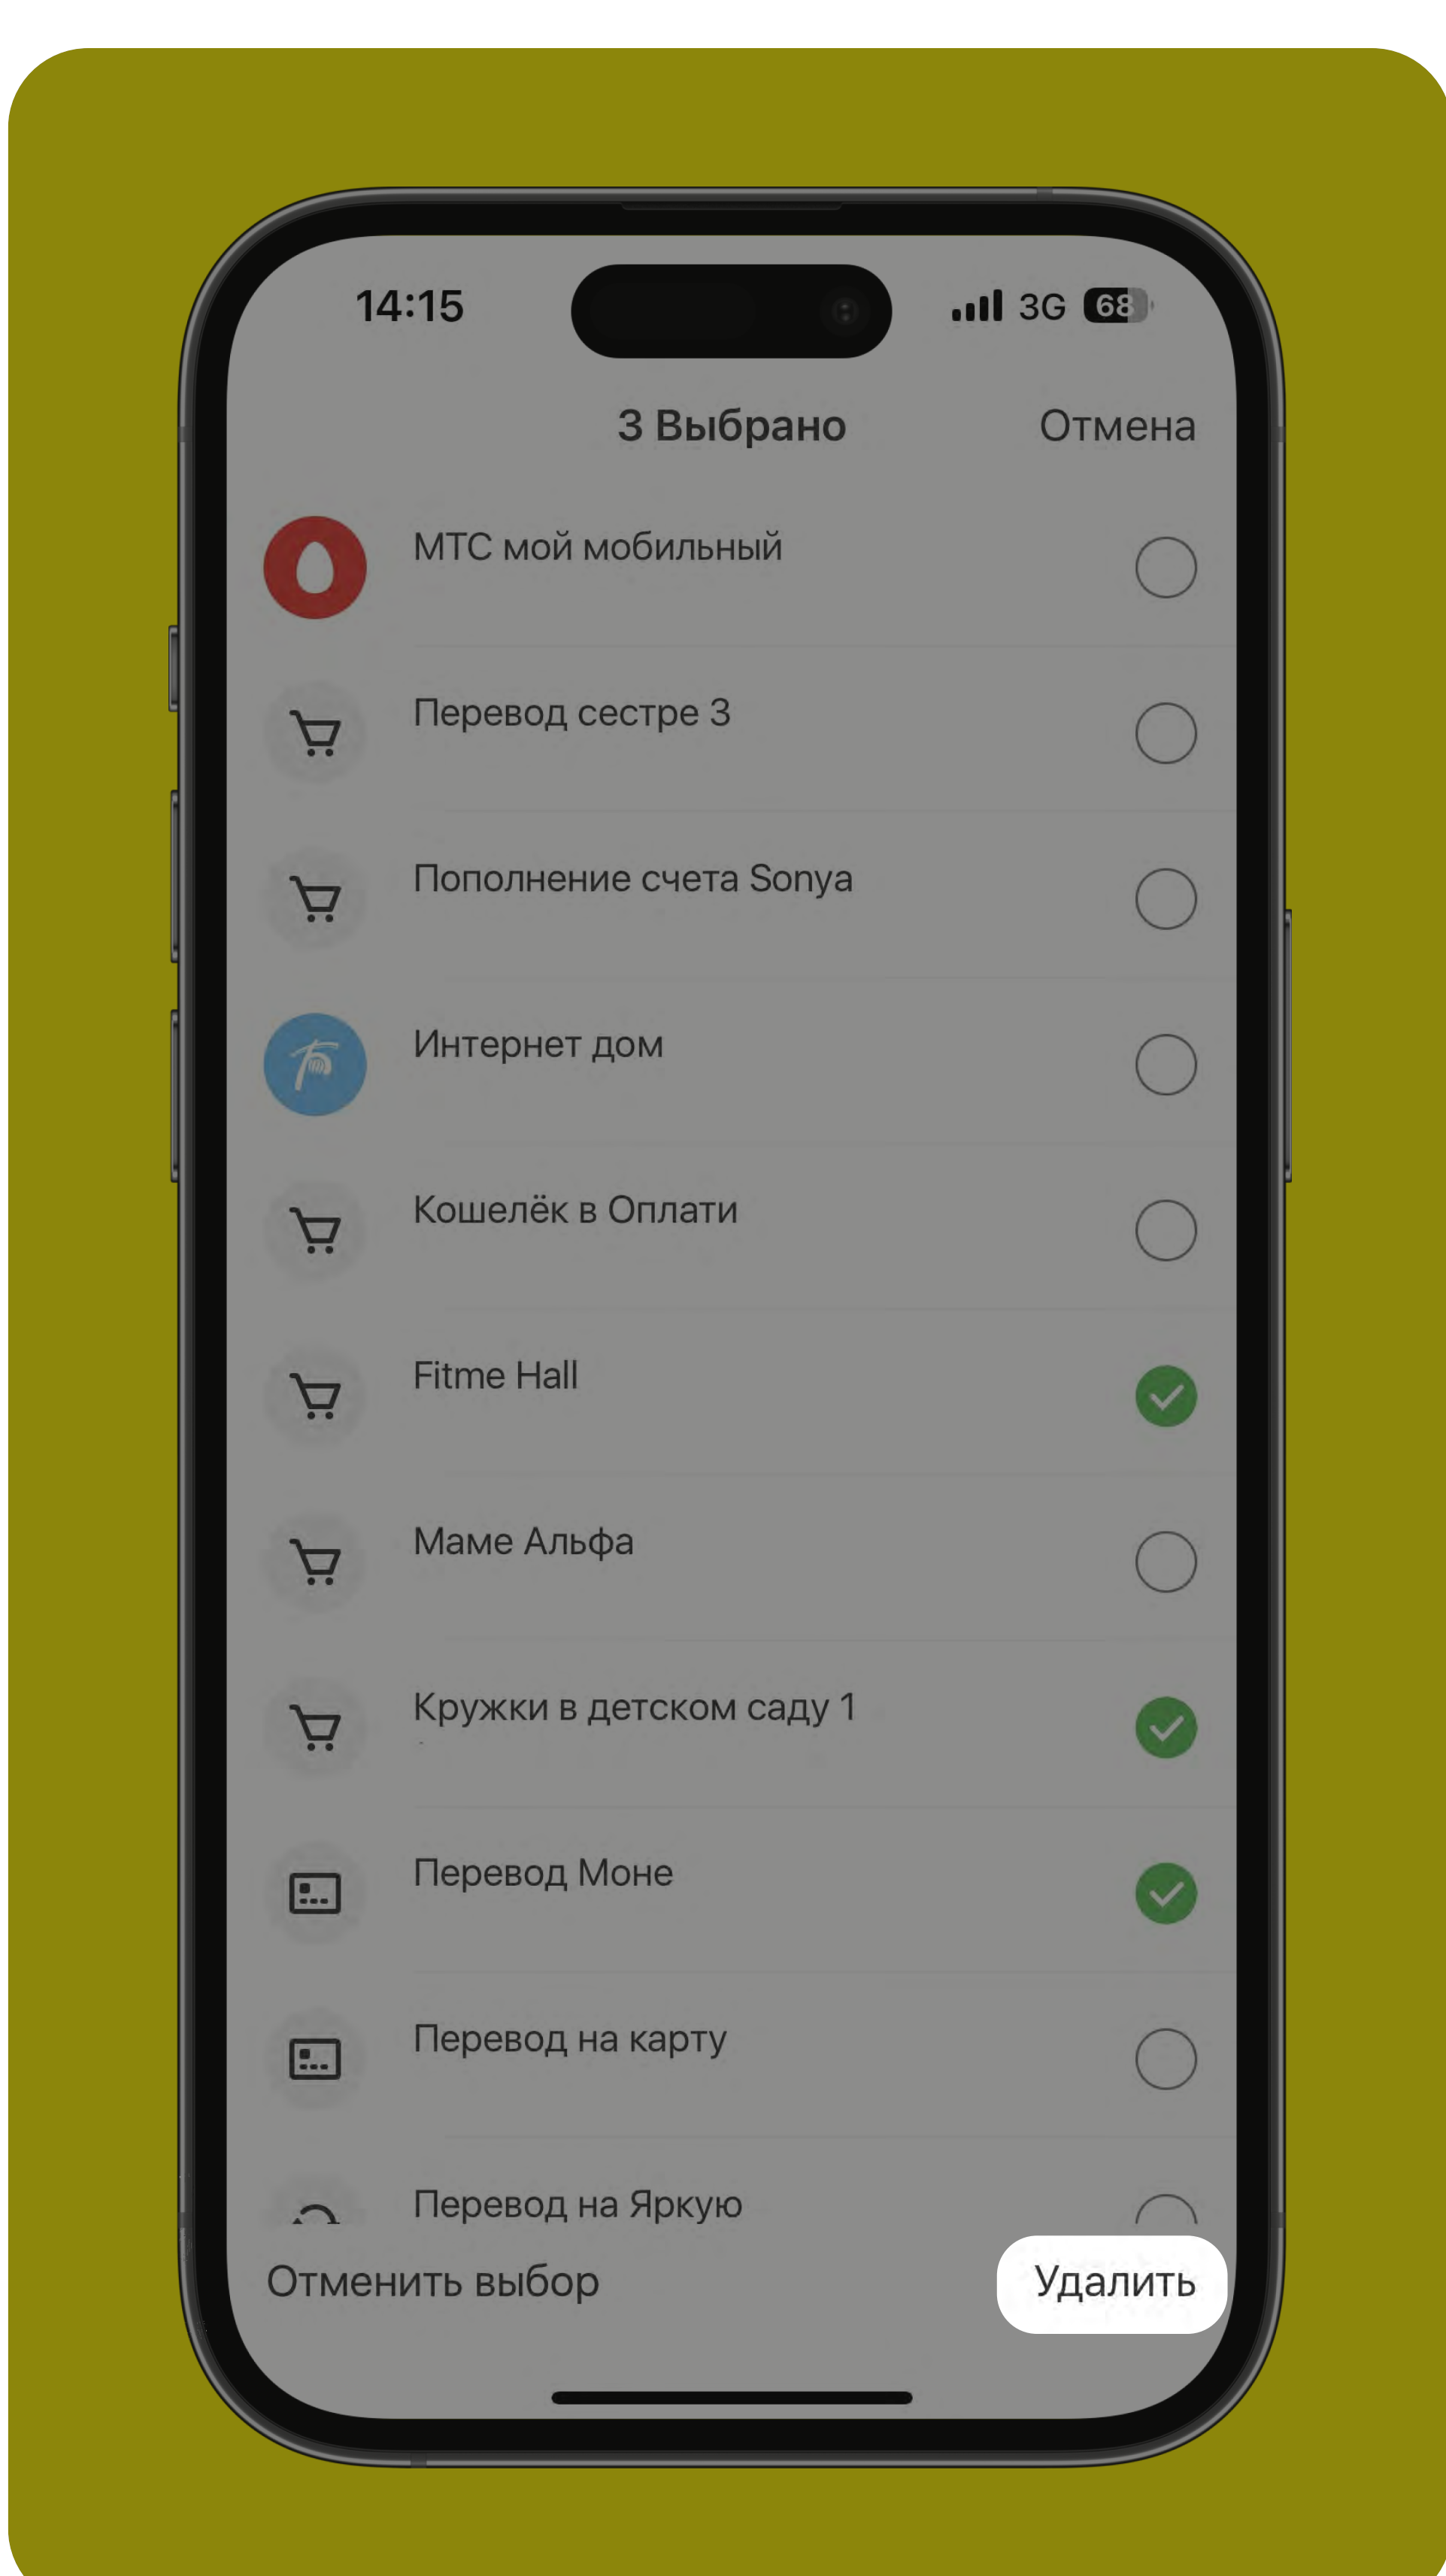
14:15

3G 68

3 Выбрано

Отмена

МТС мой мобильный

Перевод сестре 3

Пополнение счета Sonya

Интернет дом

Кошелёк в Оплати

Fitme Hall

Маме Альфа

Кружки в детском саду 1

Перевод Моне

Перевод на карту

Перевод на Яркую

Отменить выбор

Удалить